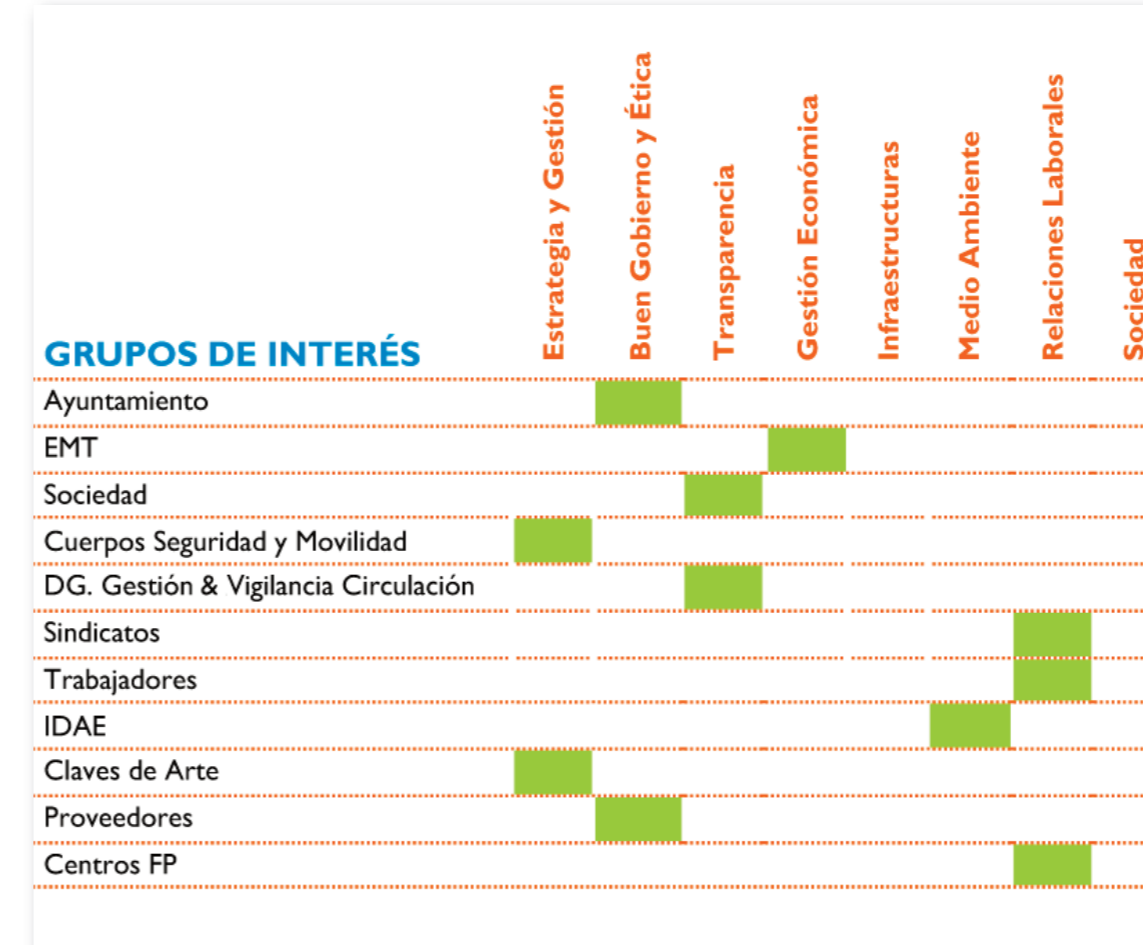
| GRUPOS DE INTERÉS | Estrategia y Gestión | Buen Gobierno y Ética | Transparencia | Gestión Económica | Infraestructuras | Medio Ambiente | Relaciones Laborales | Sociedad |
|---|---|---|---|---|---|---|---|---|
| Ayuntamiento | | | | | | | | |
| EMT | | | | | | | | |
| Sociedad | | | | | | | | |
| Cuerpos Seguridad y Movilidad | | | | | | | | |
| DG. Gestión & Vigilancia Circulación | | | | | | | | |
| Sindicatos | | | | | | | | |
| Trabajadores | | | | | | | | |
| IDAE | | | | | | | | |
| Claves de Arte | | | | | | | | |
| Proveedores | | | | | | | | |
| Centros FP | | | | | | | | |